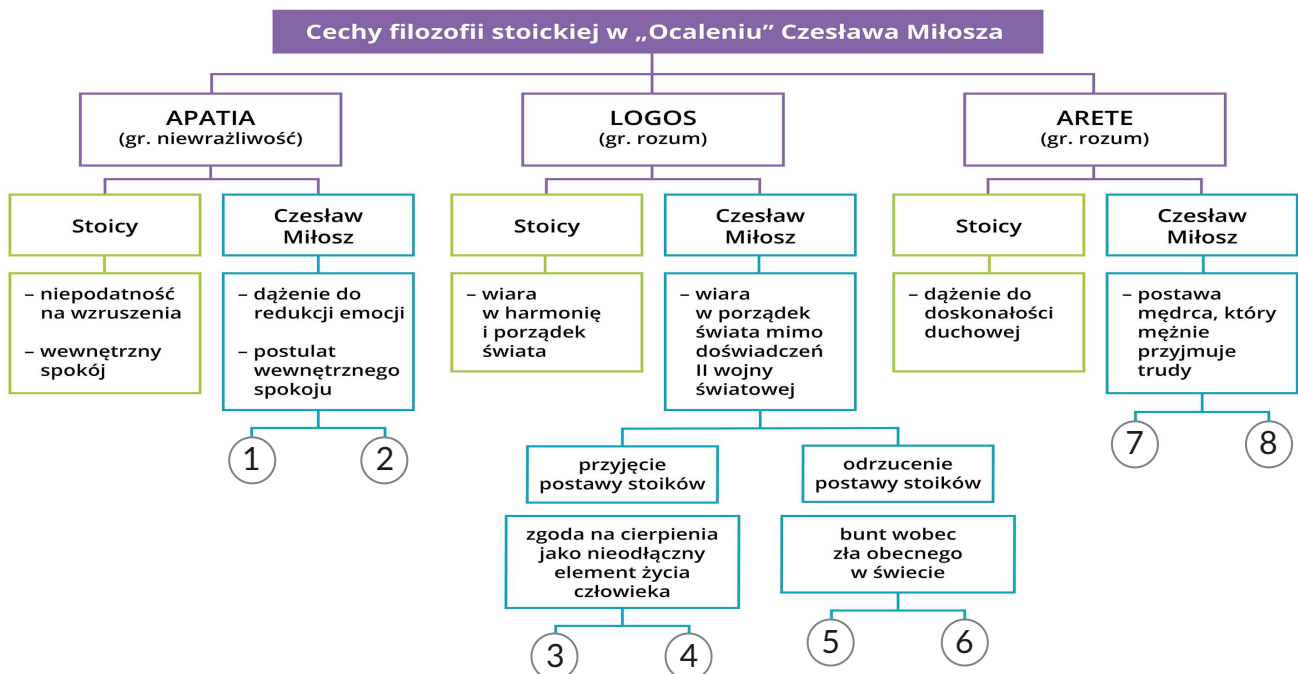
Cechy filozofii stoickiej w „Ocaleniu” Czesława Miłosza

APATIA
(gr. niewrażliwość)

Stoicy

– niepodatność na wzruszenia

– wewnętrzny spokój

Czesław Miłosz

– dążenie do redukcji emocji

– postulat wewnętrznego spokoju

1

2

LOGOS
(gr. rozum)

Stoicy

– wiara w harmonię i porządek świata

Czesław Miłosz

– wiara w porządek świata mimo doświadczeń II wojny światowej

przyjęcie postawy stoików

zgoda na cierpienia jako nieodłączny element życia człowieka

3

4

odrzucenie postawy stoików

bunt wobec zła obecnego w świecie

5

6

ARETE
(gr. rozum)

Stoicy

– dążenie do doskonałości duchowej

Czesław Miłosz

– postawa mędrca, który mężnie przyjmuje trudy

7

8